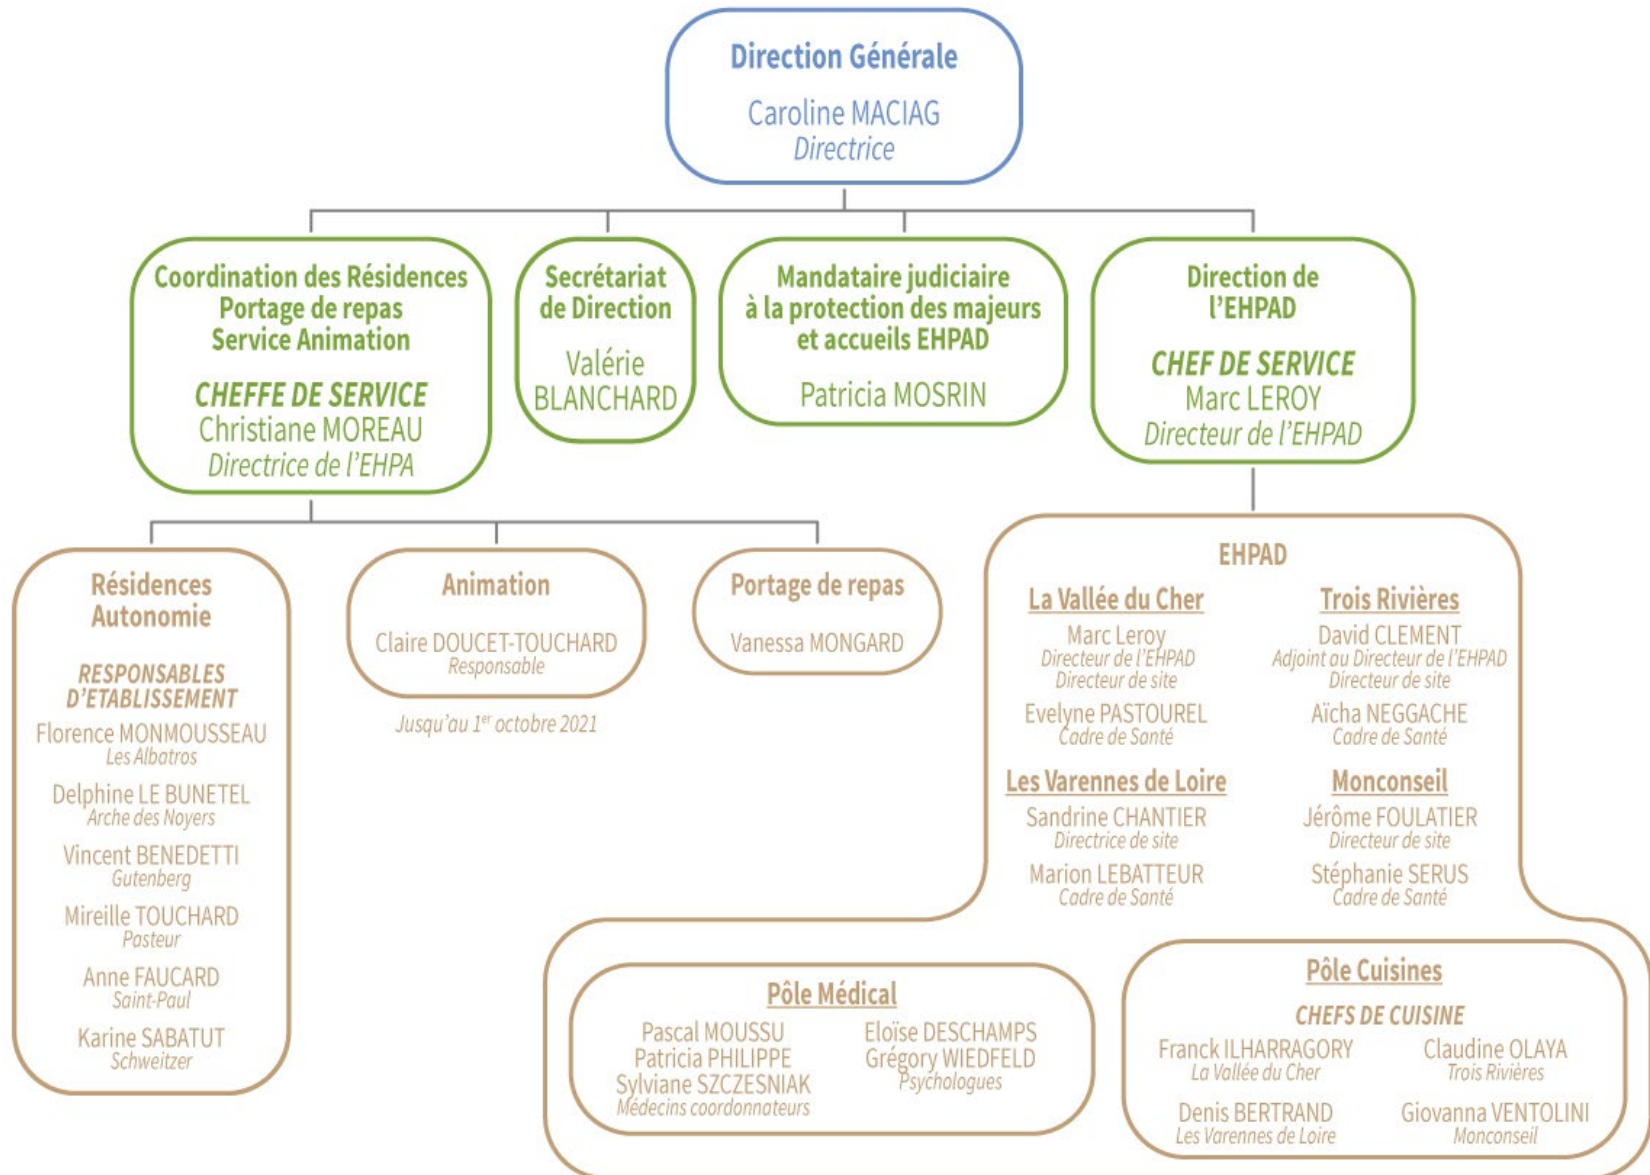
Direction Générale
Caroline MACIAG
Directrice

Coordination des Résidences
Portage de repas
Service Animation
CHEFFE DE SERVICE
Christiane MOREAU
Directrice de l'EHPA

Secrétariat de Direction
Valérie BLANCHARD

Mandataire judiciaire à la protection des majeurs et accueils EHPAD
Patricia MOSRIN

Direction de l'EHPAD
CHEF DE SERVICE
Marc LEROY
Directeur de l'EHPAD

Résidences Autonomie
RESPONSABLES D'ETABLISSEMENT
Florence MONMOUSSEAU
Les Albatros
Delphine LE BUNETEL
Arche des Noyers
Vincent BENEDETTI
Gutenberg
Mireille TOUCHARD
Pasteur
Anne FAUCARD
Saint-Paul
Karine SABATUT
Schweitzer

Animation
Claire DOUCET-TOUCHARD
Responsable
Jusqu'au $1^{er}$ octobre 2021

Portage de repas
Vanessa MONGARD

EHPAD
La Vallée du Cher
Marc Leroy
Directeur de l'EHPAD
Directeur de site
Evelyne PASTOUREL
Cadre de Santé

Trois Rivières
David CLEMENT
Adjoint au Directeur de l'EHPAD
Directeur de site
Aïcha NEGGACHE
Cadre de Santé

Les Varennes de Loire
Sandrine CHANTIER
Directrice de site
Marion LEBATTEUR
Cadre de Santé

Monconseil
Jérôme FOULATIER
Directeur de site
Stéphanie SERUS
Cadre de Santé

Pôle Médical
Pascal MOUSSU
Patricia PHILIPPE
Sylviane SZCZESNIAK
Médecins coordonnateurs
Eloïse DESCHAMPS
Grégory WIEDFELD
Psychologues

Pôle Cuisines
CHEFS DE CUISINE
Franck ILHARRAGORY
La Vallée du Cher
Claudine OLAYA
Trois Rivières
Denis BERTRAND
Les Varennes de Loire
Giovanna VENTOLINI
Monconseil